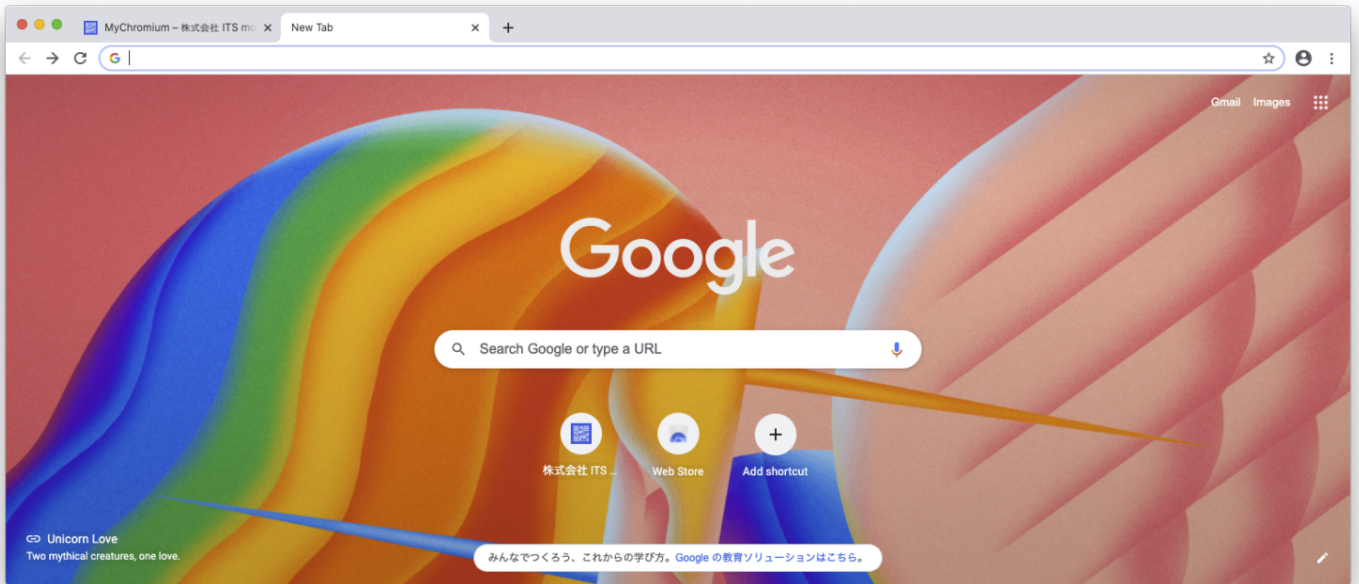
MyChromium – 株式会社 ITS mo
New Tab
+

Gmail Images

Google

Search Google or type a URL

株式会社 ITS ...
Web Store
Add shortcut

Unicorn Love
Two mythical creatures, one love.

みんなでつくろう、これからの学び方。Google の教育ソリューションはこちら。